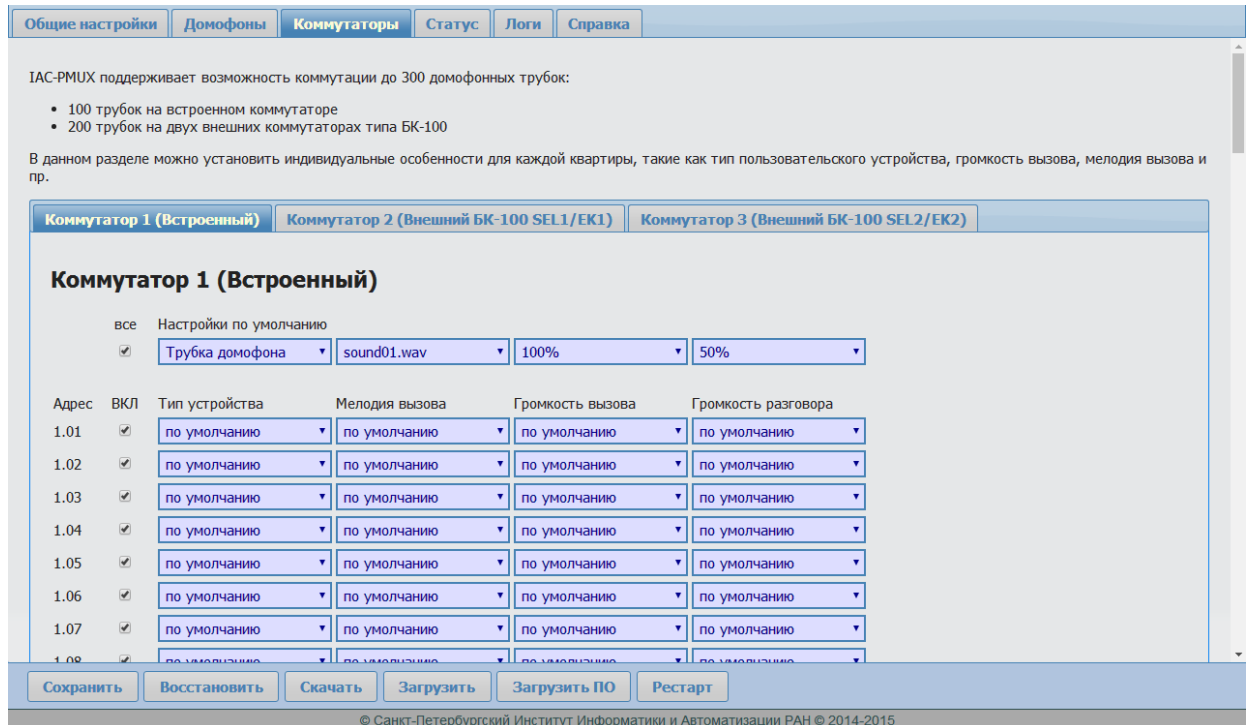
Общие настройки | Домофоны | Коммутаторы | Статус | Логи | Справка

IAC-PMUX поддерживает возможность коммутации до 300 домофонных трубок:

- 100 трубок на встроенном коммутаторе
- 200 трубок на двух внешних коммутаторах типа БК-100

В данном разделе можно установить индивидуальные особенности для каждой квартиры, такие как тип пользовательского устройства, громкость вызова, мелодия вызова и пр.

Коммутатор 1 (Встроенный) | Коммутатор 2 (Внешний БК-100 SEL1/EK1) | Коммутатор 3 (Внешний БК-100 SEL2/EK2)

Коммутатор 1 (Встроенный)

| | все | Настройки по умолчанию | | | |
|---|---|---|---|---|---|
| | | Трубка домофона | sound01.wav | 100% | 50% |
| Адрес | ВКЛ | Тип устройства | Мелодия вызова | Громкость вызова | Громкость разговора |
| 1.01 | | по умолчанию | по умолчанию | по умолчанию | по умолчанию |
| 1.02 | | по умолчанию | по умолчанию | по умолчанию | по умолчанию |
| 1.03 | | по умолчанию | по умолчанию | по умолчанию | по умолчанию |
| 1.04 | | по умолчанию | по умолчанию | по умолчанию | по умолчанию |
| 1.05 | | по умолчанию | по умолчанию | по умолчанию | по умолчанию |
| 1.06 | | по умолчанию | по умолчанию | по умолчанию | по умолчанию |
| 1.07 | | по умолчанию | по умолчанию | по умолчанию | по умолчанию |
| 1.08 | | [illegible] | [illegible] | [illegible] | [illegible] |

Сохранить | Восстановить | Скачать | Загрузить | Загрузить ПО | Рестарт

© Санкт-Петербургский Институт Информатики и Автоматизации РАН © 2014-2015